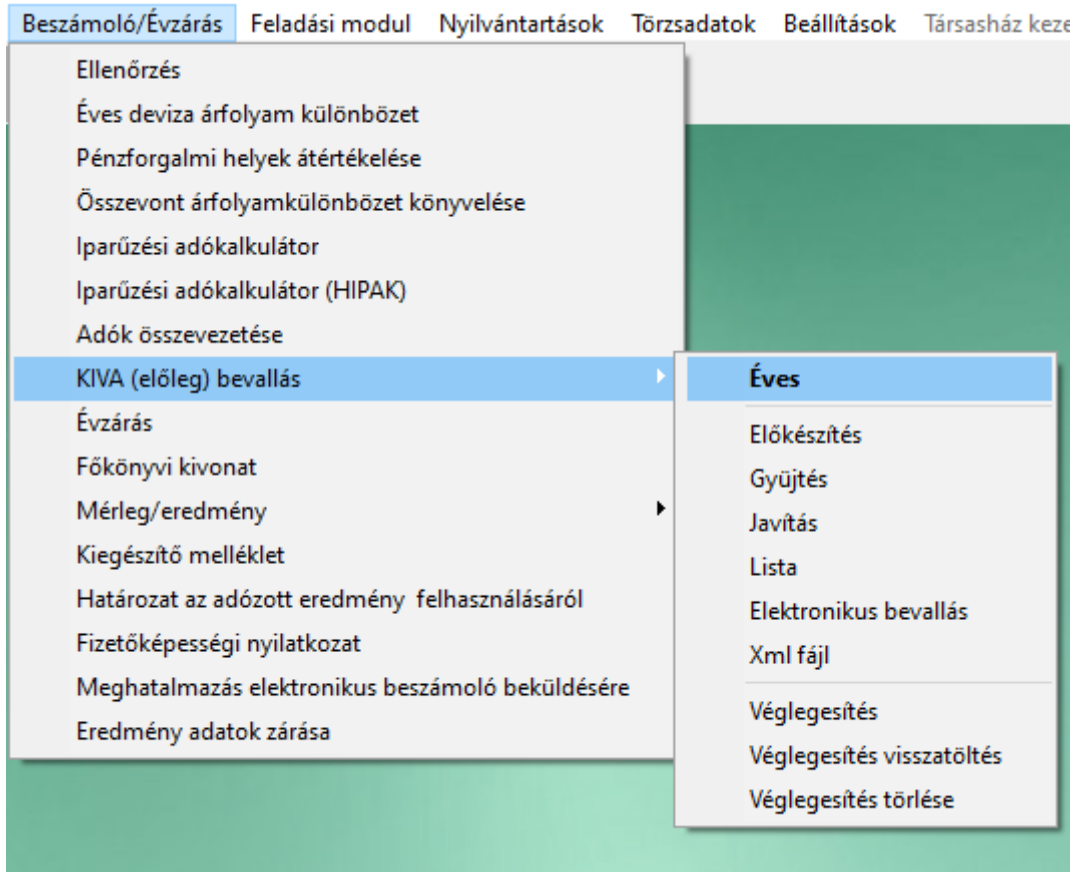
Beszámoló/Évzárás Feladási modul Nyilvántartások Törzsadatok Beállítások Társasház keze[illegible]

Ellenőrzés
Éves deviza árfolyam különbözet
Pénzforgalmi helyek átértékelése
Összevont árfolyamkülönbözet könyvelése
Iparűzési adókalkulátor
Iparűzési adókalkulátor (HIPAK)
Adók összevezetése
KIVA (előleg) bevallás
Évzárás
Főkönyvi kivonat
Mérleg/eredmény
Kiegészítő melléklet
Határozat az adózott eredmény felhasználásáról
Fizetőképességi nyilatkozat
Meghatalmazás elektronikus beszámoló beküldésére
Eredmény adatok zárása

Éves
Előkészítés
Gyűjtés
Javítás
Lista
Elektronikus bevallás
Xml fájl
Véglegesítés
Véglegesítés visszatöltés
Véglegesítés törlése